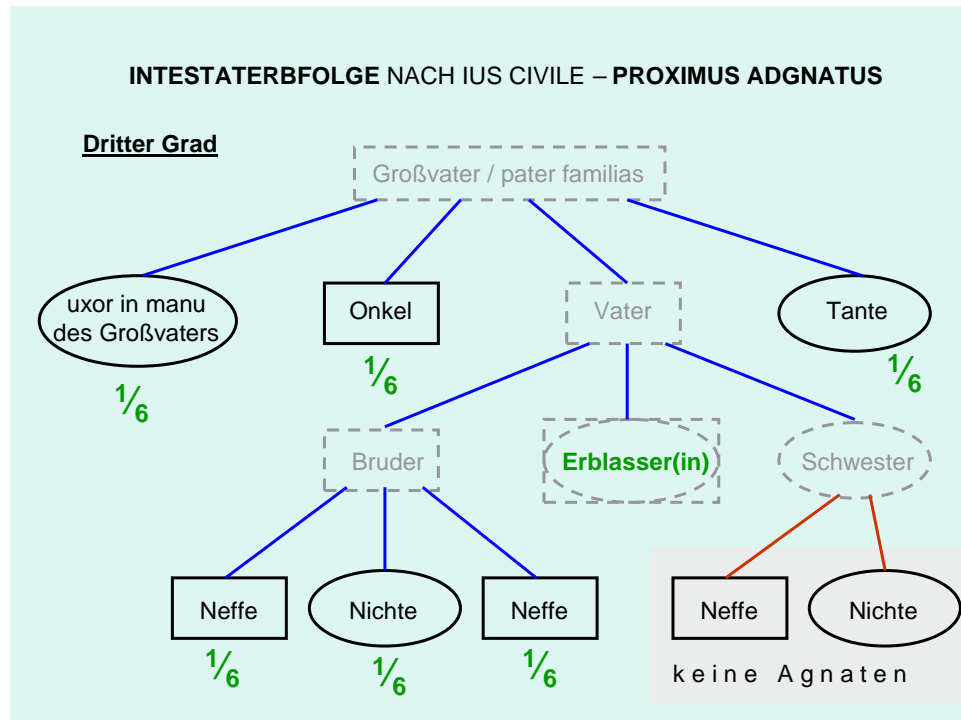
INTESTATERBFOLGE NACH IUS CIVILE – PROXIMUS ADGNATUS

Dritter Grad

Großvater / pater familias

uxor in manu des Großvaters

$\frac{1}{6}$

Onkel

$\frac{1}{6}$

Vater

Tante

$\frac{1}{6}$

Bruder

Erblasser(in)

Schwester

Neffe

$\frac{1}{6}$

Nichte

$\frac{1}{6}$

Neffe

$\frac{1}{6}$

Neffe

Nichte

keine Agnaten